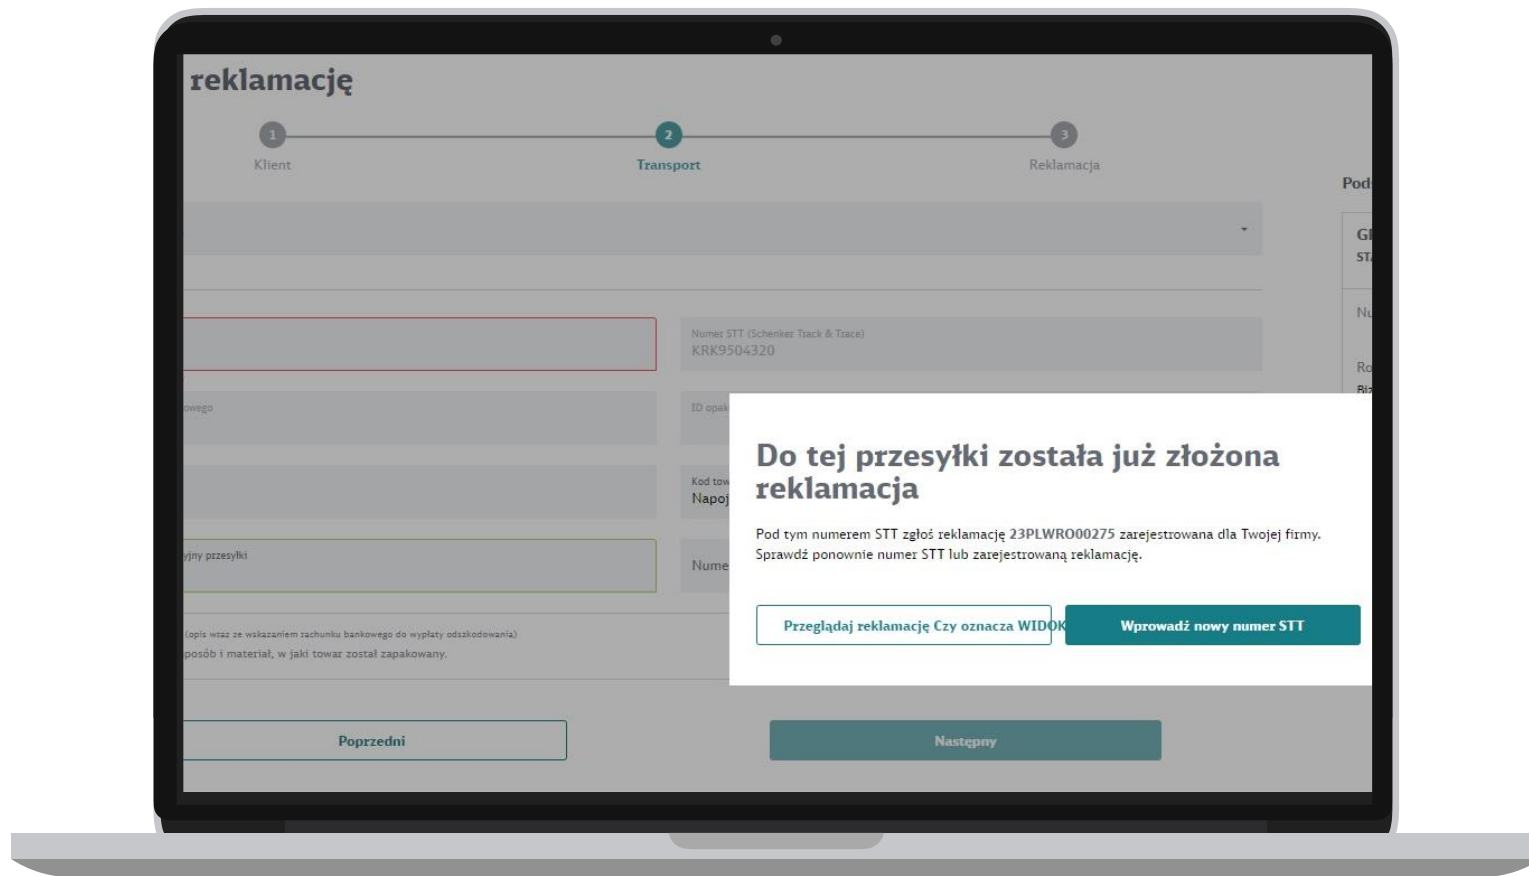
reklamację

1
Klient

2
Transport

3
Reklamacja

Pod

Gl
ST

Nu

Ro
Bi

Numer STT (Schenker Track & Trace)
KRK9504320

owego

ID opak

Kod tow
Napoj

yjny przesyłki

Nume

(opis wraz ze wskazaniem rachunku bankowego do wypłaty odszkodowania)
posób i materiał, w jaki towar został zapakowany.

Do tej przesyłki została już złożona reklamacja

Pod tym numerem STT zgłoś reklamację 23PLWRO00275 zarejestrowana dla Twojej firmy. Sprawdź ponownie numer STT lub zarejestrowaną reklamację.

Przeglądaj reklamację Czy oznacza WIDOK

Wprowadź nowy numer STT

Poprzedni

Następny